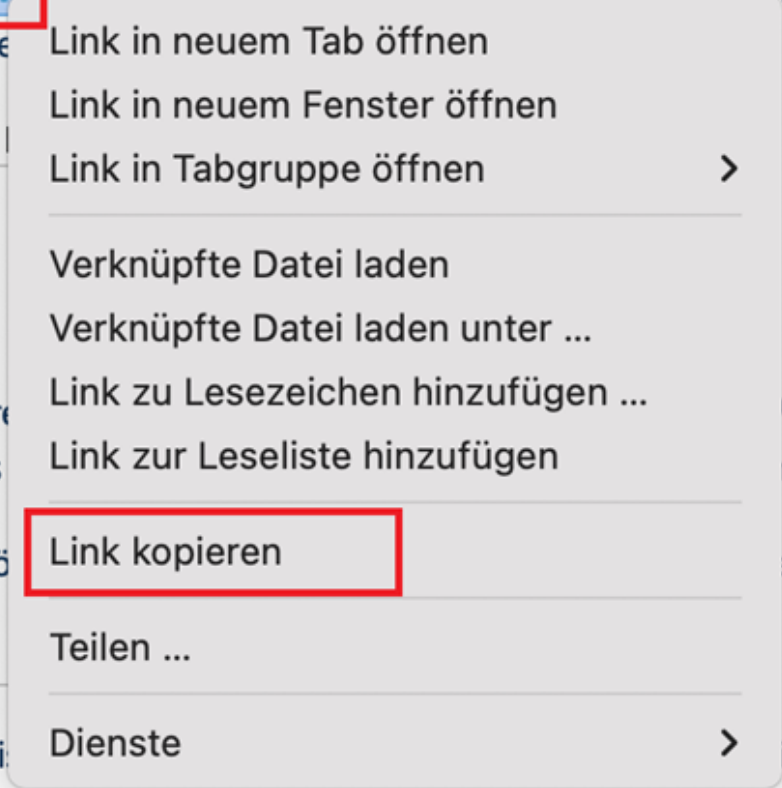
Link in neuem Tab öffnen
Link in neuem Fenster öffnen
Link in Tabgruppe öffnen >

Verknüpfte Datei laden
Verknüpfte Datei laden unter ...
Link zu Lesezeichen hinzufügen ...
Link zur Leseliste hinzufügen

Link kopieren

Teilen ...

Dienste >